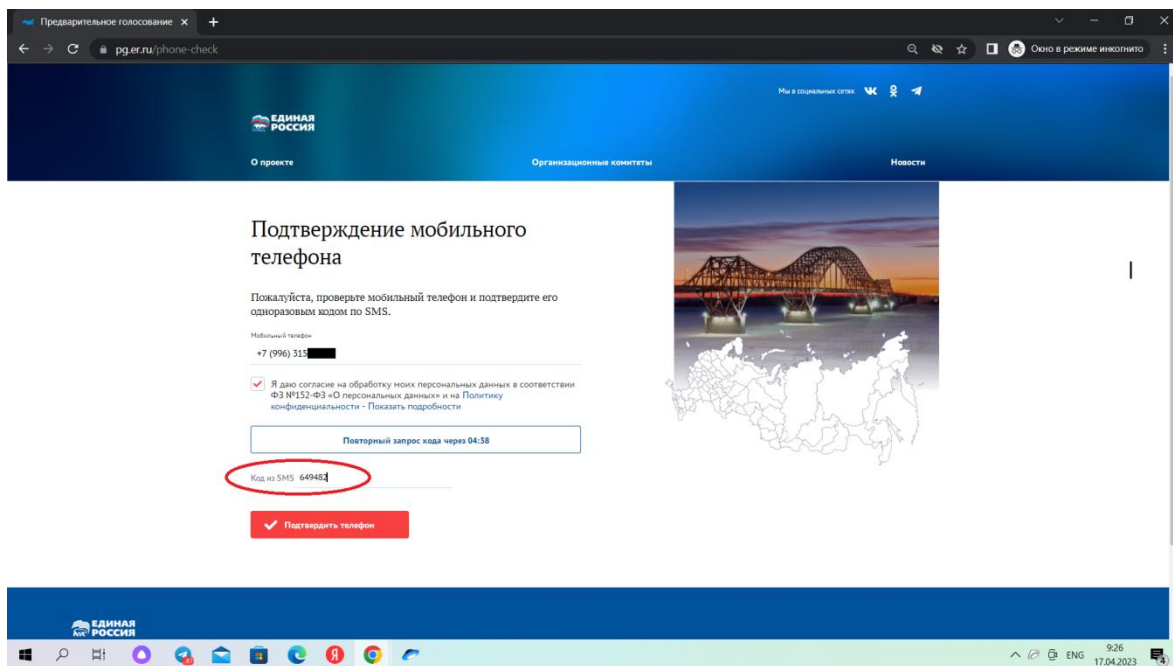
Предварительное голосование ×
+
pg.er.ru/phone-check
Окно в режиме инкогнито

Мы в социальных сетях

ЕДИНАЯ РОССИЯ

О проекте
Организационные комитеты
Новости

Подтверждение мобильного телефона

Пожалуйста, проверьте мобильный телефон и подтвердите его одноразовым кодом по SMS.

Мобильный телефон
+7 (996) 315

Я даю согласие на обработку моих персональных данных в соответствии ФЗ №152-ФЗ «О персональных данных» и на Политику конфиденциальности - Показать подробности

Повторный запрос кода через 04:38

Код из SMS 649482

Подтвердить телефон

ЕДИНАЯ РОССИЯ

ENG
9:26
17.04.2023